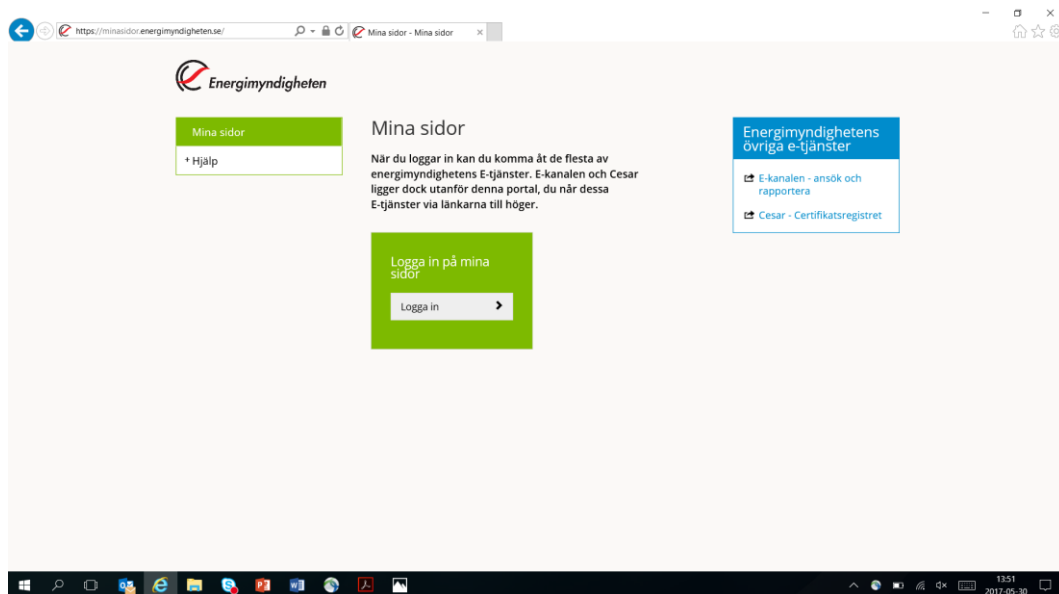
https://minasidor.energimyndigheten.se/

Mina sidor - Mina sidor

Energimyndigheten

Mina sidor

+ Hjälp

Mina sidor

När du loggar in kan du komma åt de flesta av energimyndighetens E-tjänster. E-kanalen och Cesar ligger dock utanför denna portal, du når dessa E-tjänster via länkarna till höger.

Logga in på mina sidor

Logga in

Energimyndighetens övriga e-tjänster

E-kanalen - ansök och rapportera

Cesar - Certifikatsregistret

13:51
2017-05-30